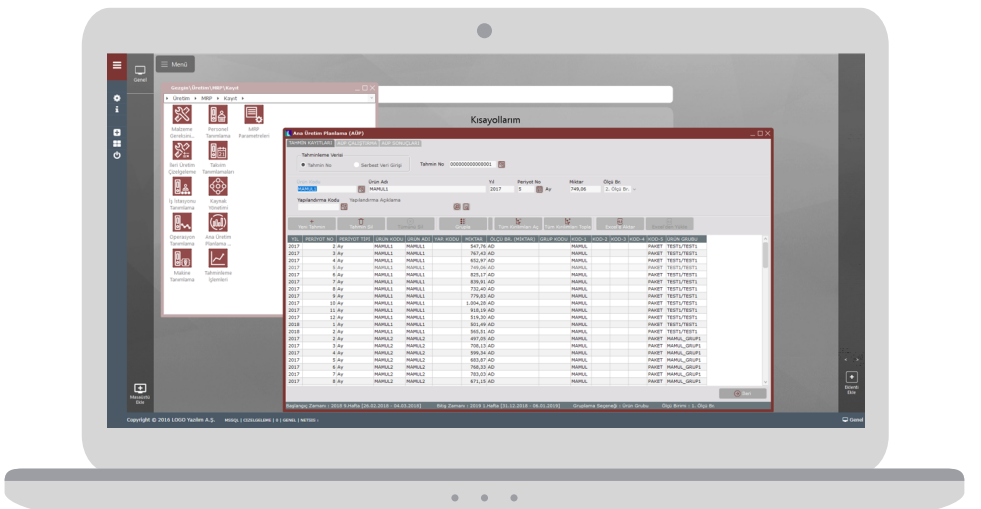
Genel

Menü

Gezgini Üretim MRP Kayıt

Üretim ▸ MRP ▸ Kayıt ▸

Malzeme Gereksini...
Personel Tanımlama
MRP Parametreleri
İleri Üretim Çizelgeleme
Takvim Tanımlamaları
İş İstasyonu Tanımlama
Kaynak Yönetimi
Operasyon Tanımlama
Ana Üretim Planlama...
Makine Tanımlama
Tahminleme İşlemleri

Kısayollarım

Ana Üretim Planlama (AÜP)

TAHMİN KAYITLARI | AÜP ÇALIŞTIRMA | AÜP SONUÇLARI

Tahminleme Verisi
Tahmin No
Serbest Veri Girişi
Tahmin No 000000000000001

Ürün Kodu MAMUL1
Ürün Adı MAMUL1
Yıl 2017
Periyot No 5 Ay
Miktar 749,06
Ölçü Br. 2. Ölçü Br.

Yapılandırma Kodu
Yapılandırma Açıklama

Yeni Tahmin
Tahminleri...
Gruplar
Tüm Kriterleri Aç
Tüm Kriterleri Kapat
Excel'e Aktar

| YIL | PERİYOT NO | PERİYOT TİPİ | ÜRÜN KODU | ÜRÜN ADI | YAP. KODU | MİKTAR | ÖLÇÜ BR. (MİKTAR) | GRUP KODU | KOD-1 | KOD-2 | KOD-3 | KOD-4 | KOD-5 | ÜRÜN GRUBU |
|---|---|---|---|---|---|---|---|---|---|---|---|---|---|---|
| 2017 | 2 | Ay | MAMUL1 | MAMUL1 | | 547,76 | AD | | MAMUL | | | | PAKET | TEST1/TEST1 |
| 2017 | 3 | Ay | MAMUL1 | MAMUL1 | | 767,43 | AD | | MAMUL | | | | PAKET | TEST1/TEST1 |
| 2017 | 4 | Ay | MAMUL1 | MAMUL1 | | 652,97 | AD | | MAMUL | | | | PAKET | TEST1/TEST1 |
| 2017 | 5 | Ay | MAMUL1 | MAMUL1 | | 749,06 | AD | | MAMUL | | | | PAKET | TEST1/TEST1 |
| 2017 | 6 | Ay | MAMUL1 | MAMUL1 | | 825,17 | AD | | MAMUL | | | | PAKET | TEST1/TEST1 |
| 2017 | 7 | Ay | MAMUL1 | MAMUL1 | | 839,91 | AD | | MAMUL | | | | PAKET | TEST1/TEST1 |
| 2017 | 8 | Ay | MAMUL1 | MAMUL1 | | 732,40 | AD | | MAMUL | | | | PAKET | TEST1/TEST1 |
| 2017 | 9 | Ay | MAMUL1 | MAMUL1 | | 779,83 | AD | | MAMUL | | | | PAKET | TEST1/TEST1 |
| 2017 | 10 | Ay | MAMUL1 | MAMUL1 | | 1.004,28 | AD | | MAMUL | | | | PAKET | TEST1/TEST1 |
| 2017 | 11 | Ay | MAMUL1 | MAMUL1 | | 918,19 | AD | | MAMUL | | | | PAKET | TEST1/TEST1 |
| 2017 | 12 | Ay | MAMUL1 | MAMUL1 | | 514,30 | AD | | MAMUL | | | | PAKET | TEST1/TEST1 |
| 2018 | 1 | Ay | MAMUL1 | MAMUL1 | | 501,49 | AD | | MAMUL | | | | PAKET | TEST1/TEST1 |
| 2018 | 2 | Ay | MAMUL1 | MAMUL1 | | 560,51 | AD | | MAMUL | | | | PAKET | TEST1/TEST1 |
| 2017 | 2 | Ay | MAMUL2 | MAMUL2 | | 497,05 | AD | | MAMUL | | | | PAKET | MAMUL_GRUP1 |
| 2017 | 3 | Ay | MAMUL2 | MAMUL2 | | 706,13 | AD | | MAMUL | | | | PAKET | MAMUL_GRUP1 |
| 2017 | 4 | Ay | MAMUL2 | MAMUL2 | | 596,34 | AD | | MAMUL | | | | PAKET | MAMUL_GRUP1 |
| 2017 | 5 | Ay | MAMUL2 | MAMUL2 | | 683,87 | AD | | MAMUL | | | | PAKET | MAMUL_GRUP1 |
| 2017 | 6 | Ay | MAMUL2 | MAMUL2 | | 768,33 | AD | | MAMUL | | | | PAKET | MAMUL_GRUP1 |
| 2017 | 7 | Ay | MAMUL2 | MAMUL2 | | 783,03 | AD | | MAMUL | | | | PAKET | MAMUL_GRUP1 |
| 2017 | 8 | Ay | MAMUL2 | MAMUL2 | | 671,15 | AD | | MAMUL | | | | PAKET | MAMUL_GRUP1 |

Geri

Başlangıç Zamanı : 2018 9.Hafta (26.02.2018 - 04.03.2018)   Bitiş Zamanı : 2019 1.Hafta (31.12.2018 - 06.01.2019)   Gruplama Seçeneği : Ürün Grubu   Ölçü Birimi : 1. Ölçü Br.

Masaüstü Ekle

Ekranı Ekle

Copyright © 2016 LOGO Yazılım A.Ş.   MSSQL | GOLDLOGLARG | 0 | GENEL | NETSİS ›

Genel